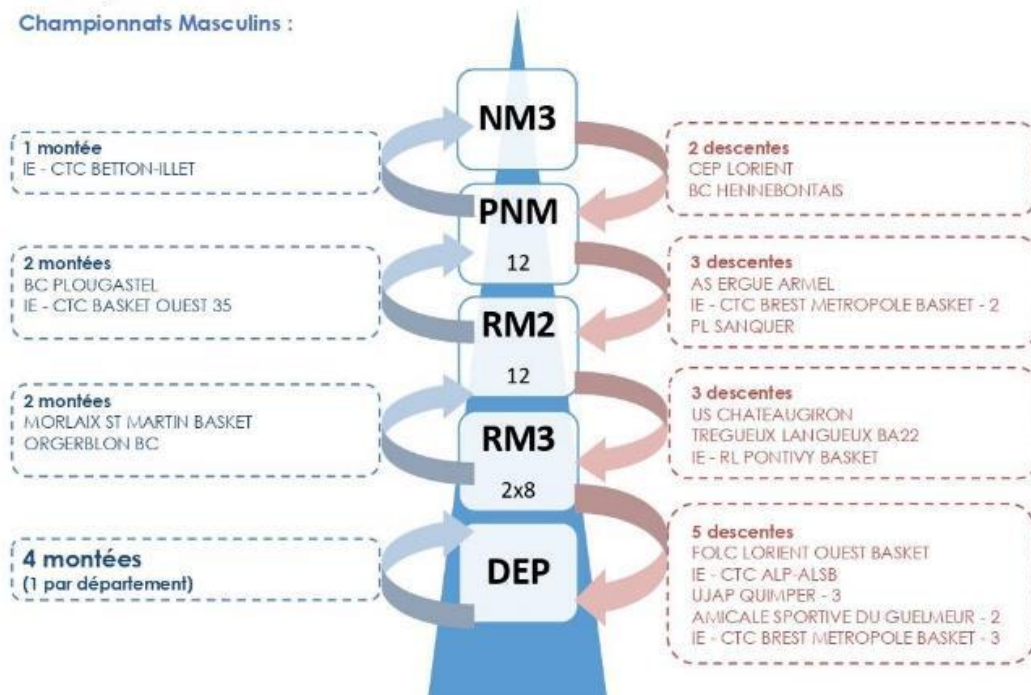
Championnats Masculins :

NM3

1 montée
IE - CTC BETTON-ILLET

2 descentes
CEP LORIENT
BC HENNEBONTAIS

PNM
12

2 montées
BC PLOUGASTEL
IE - CTC BASKET OUEST 35

3 descentes
AS ERGUE ARMEL
IE - CTC BREST METROPOLE BASKET - 2
PL SANQUER

RM2
12

2 montées
MORLAIX ST MARTIN BASKET
ORGERBLON BC

3 descentes
US CHATEAUGIRON
TREGUEUX LANGUEUX BA22
IE - RL PONTIVY BASKET

RM3
2x8

4 montées
(1 par département)

DEP

5 descentes
FOLC LORIENT OUEST BASKET
IE - CTC ALP-ALSB
UJAP QUIMPER - 3
AMICALE SPORTIVE DU GUELMEUR - 2
IE - CTC BREST METROPOLE BASKET - 3